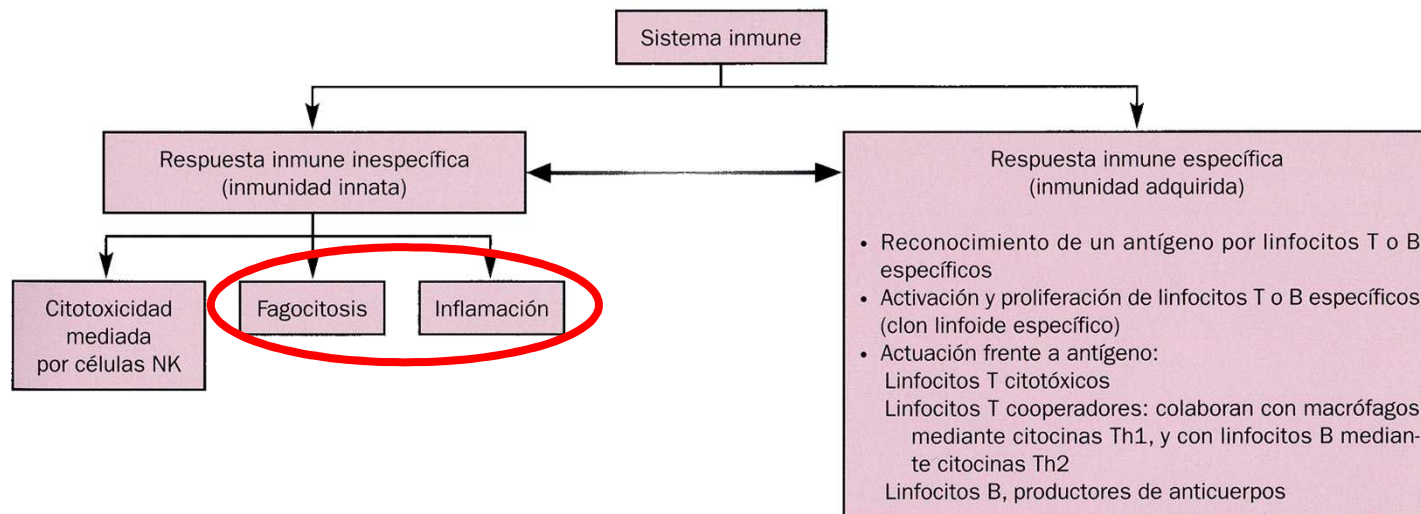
Sistema inmune

Respuesta inmune inespecífica
(inmunidad innata)

Citotoxicidad mediada por células NK

Fagocitosis

Inflamación

Respuesta inmune específica
(inmunidad adquirida)

• Reconocimiento de un antígeno por linfocitos T o B específicos
• Activación y proliferación de linfocitos T o B específicos (clon linfoide específico)
• Actuación frente a antígeno:
Linfocitos T citotóxicos
Linfocitos T cooperadores: colaboran con macrófagos mediante citocinas Th1, y con linfocitos B mediante citocinas Th2
Linfocitos B, productores de anticuerpos